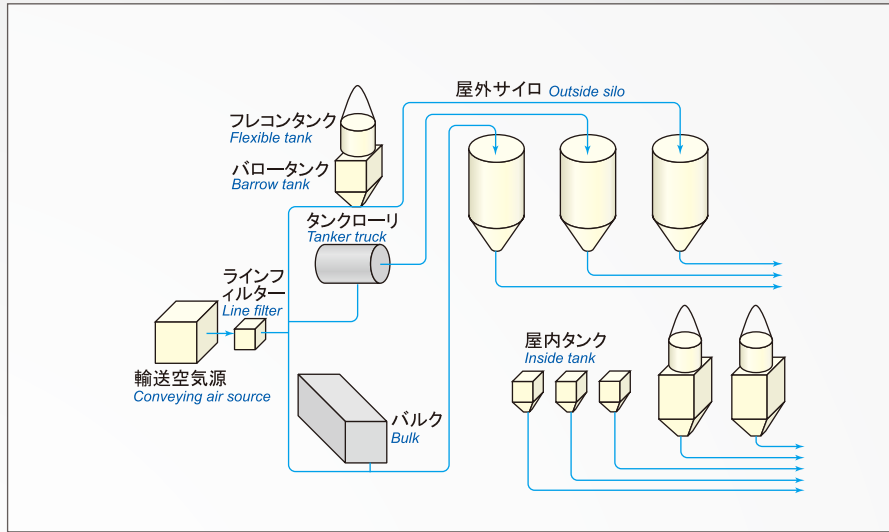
屋外サイロ Outside silo

フレコンタンク
Flexible tank

バロータンク
Barrow tank

タンクローリ
Tanker truck

ラインフィルター
Line filter

輸送空気源
Conveying air source

バルク
Bulk

屋内タンク
Inside tank